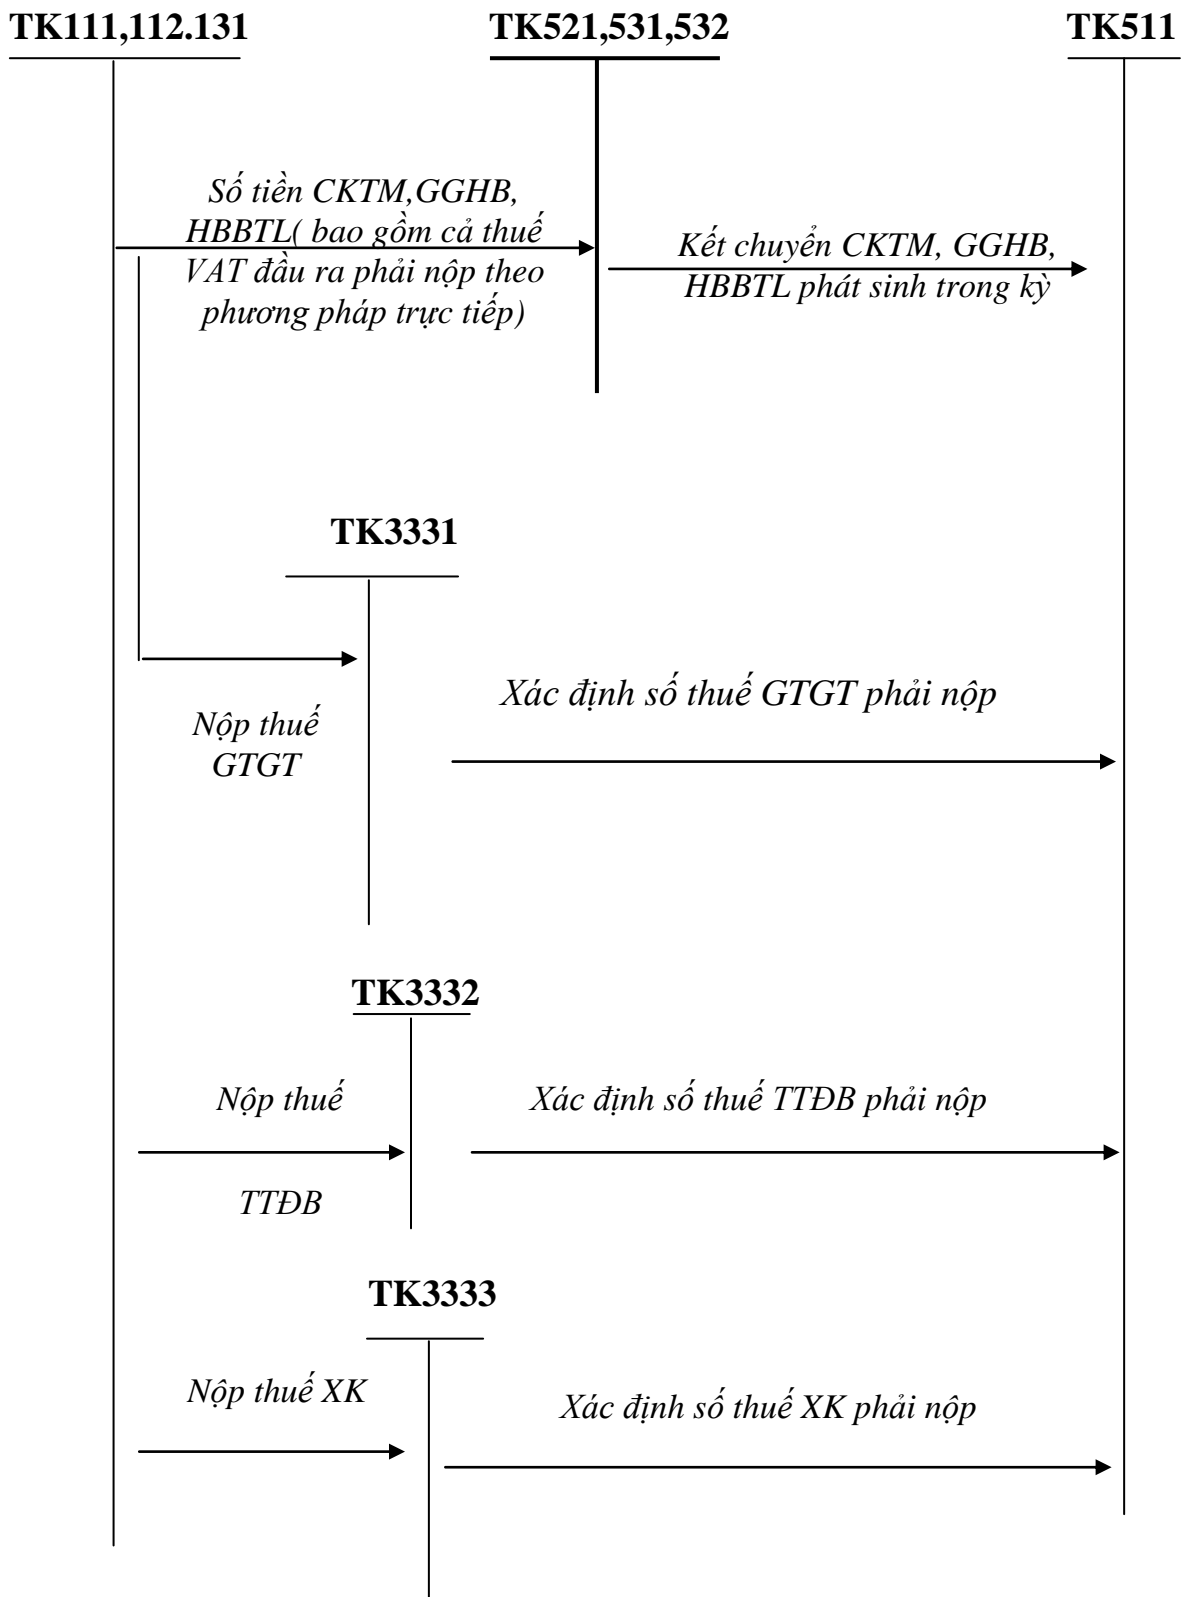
TK111,112.131

TK521,531,532

TK511

Số tiền CKTM,GGHB, HBBTL( bao gồm cả thuế VAT đầu ra phải nộp theo phương pháp trực tiếp)

Kết chuyển CKTM, GGHB, HBBTL phát sinh trong kỳ

TK3331

Nộp thuế GTGT

Xác định số thuế GTGT phải nộp

TK3332

Nộp thuế

TTĐB

Xác định số thuế TTĐB phải nộp

TK3333

Nộp thuế XK

Xác định số thuế XK phải nộp